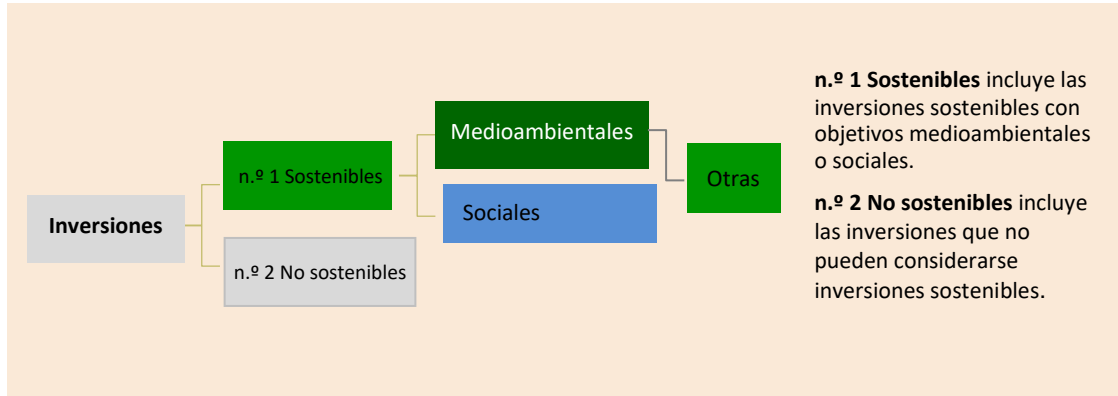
Inversiones

n.º 1 Sostenibles

n.º 2 No sostenibles

Medioambientales

Sociales

Otras

**n.º 1 Sostenibles** incluye las inversiones sostenibles con objetivos medioambientales o sociales.

**n.º 2 No sostenibles** incluye las inversiones que no pueden considerarse inversiones sostenibles.